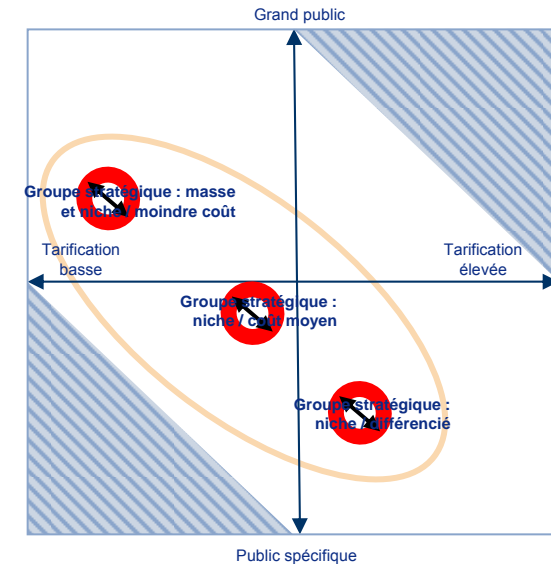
Grand public

Groupe stratégique : masse et niche / moindre coût

Tarification basse

Tarification élevée

Groupe stratégique : niche / coût moyen

Groupe stratégique : niche / différencié

Public spécifique